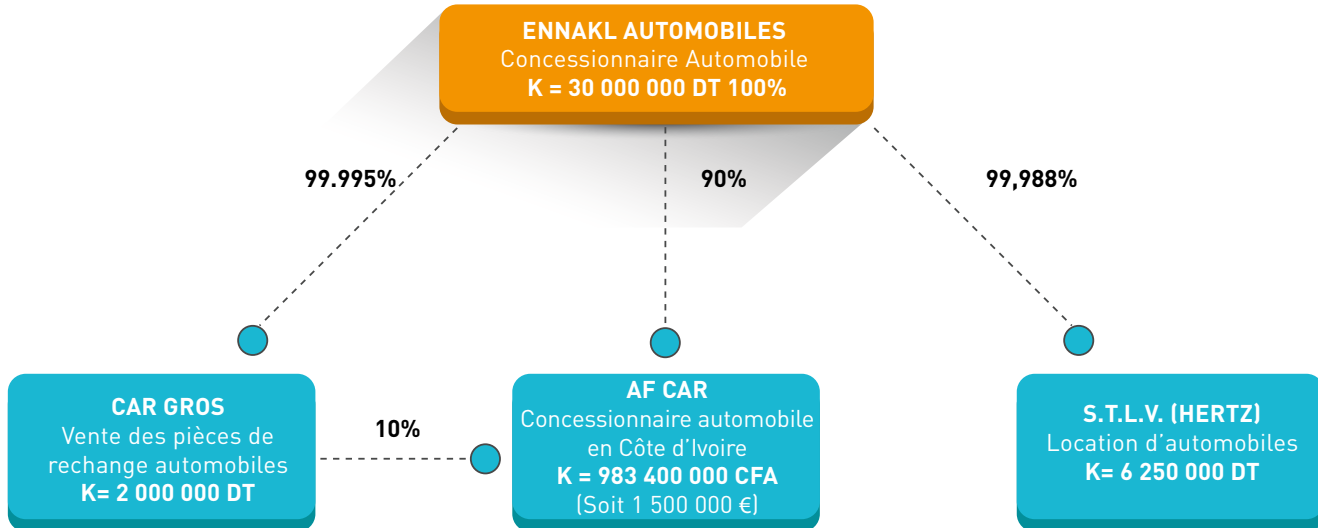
ENNAKL AUTOMOBILES
Concessionnaire Automobile
K = 30 000 000 DT 100%

99.995%

90%

99,988%

CAR GROS
Vente des pièces de rechange automobiles
K= 2 000 000 DT

10%

AF CAR
Concessionnaire automobile en Côte d'Ivoire
K = 983 400 000 CFA
(Soit 1 500 000 €)

S.T.L.V. (HERTZ)
Location d'automobiles
K= 6 250 000 DT